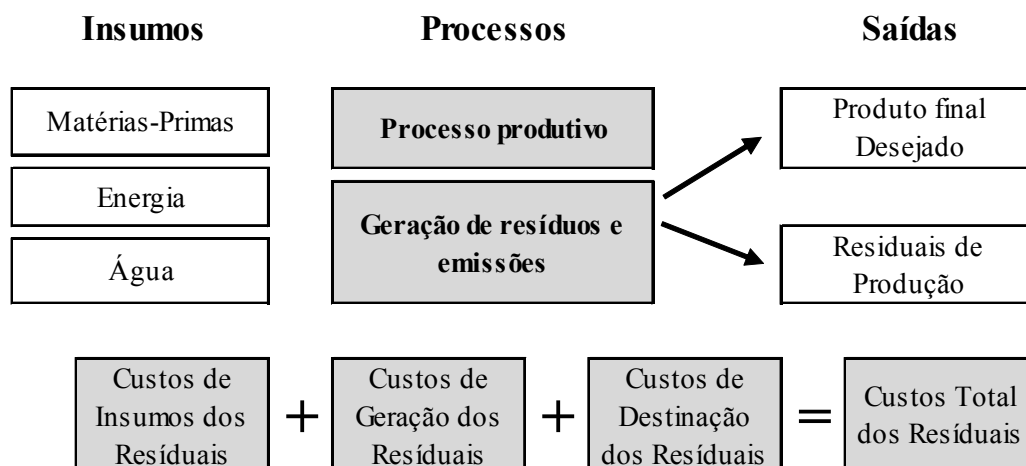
Insumos

Processos

Saídas

Matérias-Primas

Energia

Água

Processo produtivo

Geração de resíduos e emissões

Produto final Desejado

Residuais de Produção

Custos de Insumos dos Resíduais + Custos de Geração dos Resíduais + Custos de Destinação dos Resíduais = Custos Total dos Resíduais